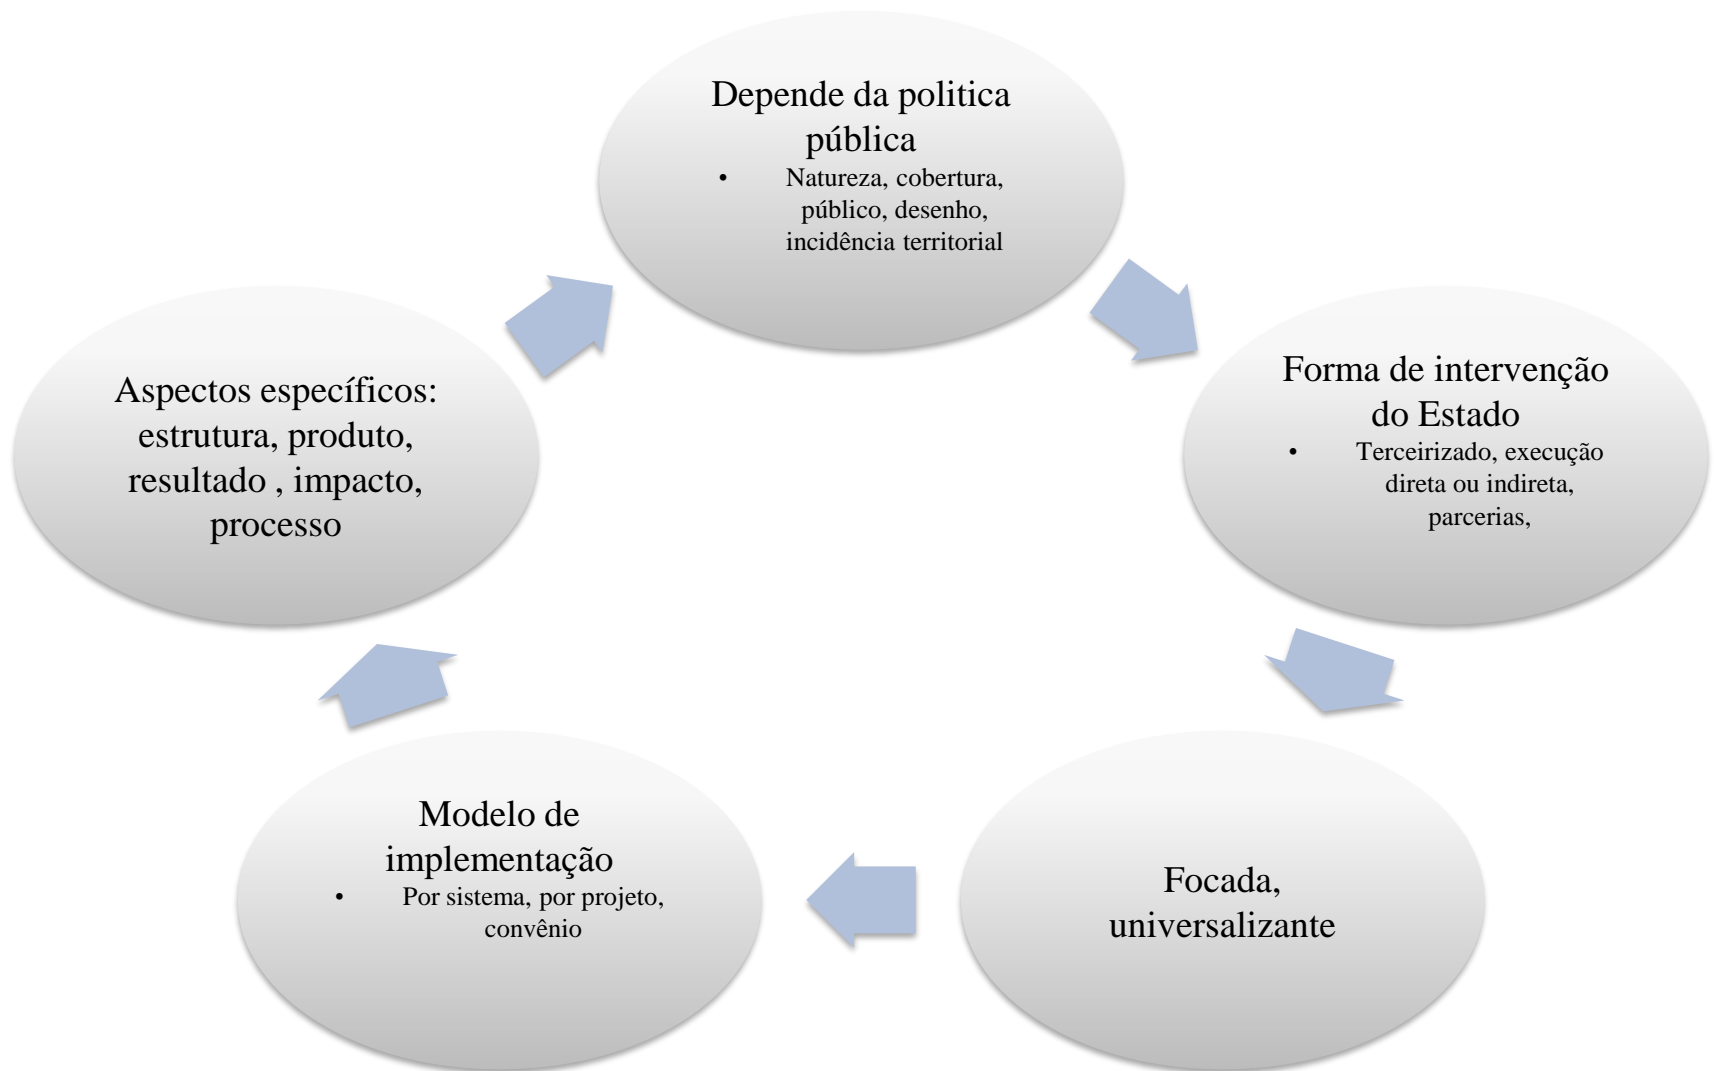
Depende da politica pública

- Natureza, cobertura, público, desenho, incidência territorial

Forma de intervenção do Estado

- Terceirizado, execução direta ou indireta, parcerias,

Focada, universalizante

Modelo de implementação

- Por sistema, por projeto, convênio

Aspectos específicos: estrutura, produto, resultado , impacto, processo